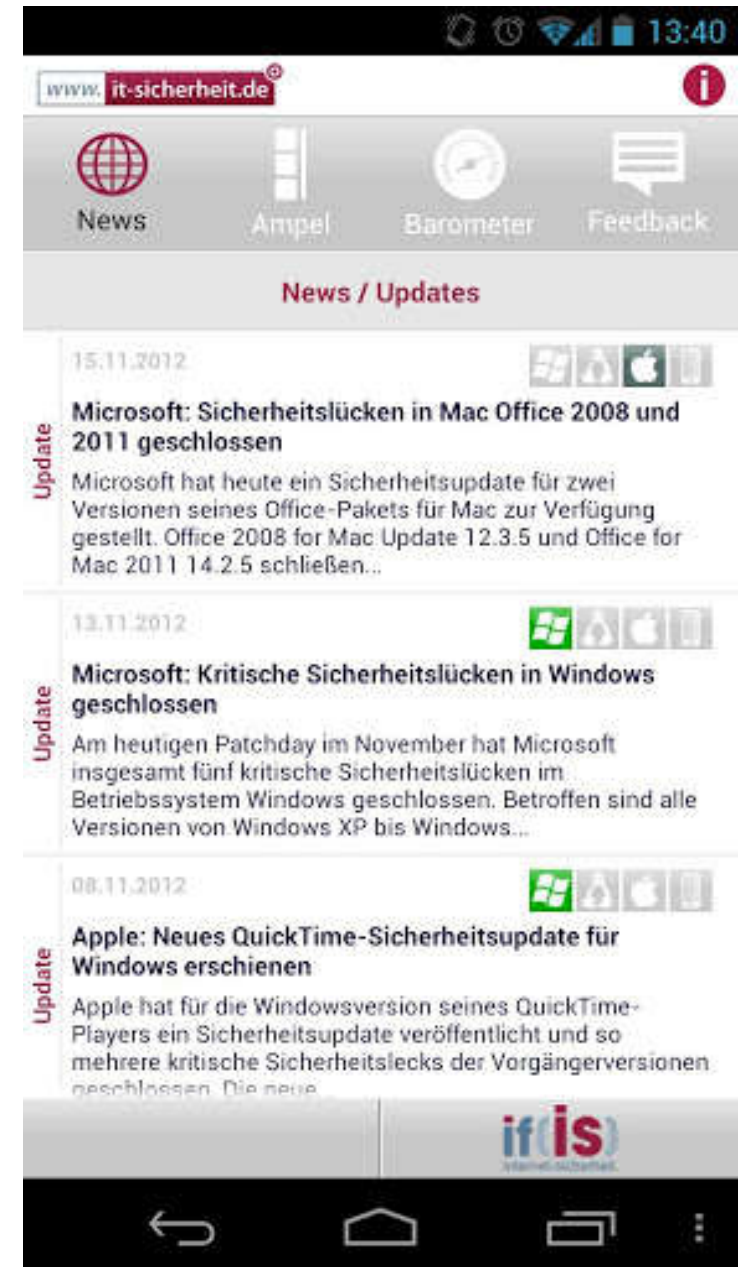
13:40

www. it-sicherheit.de

News

Ampel

Barometer

Feedback

News / Updates

Update

15.11.2012

Microsoft: Sicherheitslücken in Mac Office 2008 und 2011 geschlossen

Microsoft hat heute ein Sicherheitsupdate für zwei Versionen seines Office-Pakets für Mac zur Verfügung gestellt. Office 2008 for Mac Update 12.3.5 und Office for Mac 2011 14.2.5 schließen...

Update

13.11.2012

Microsoft: Kritische Sicherheitslücken in Windows geschlossen

Am heutigen Patchday im November hat Microsoft insgesamt fünf kritische Sicherheitslücken im Betriebssystem Windows geschlossen. Betroffen sind alle Versionen von Windows XP bis Windows...

Update

08.11.2012

Apple: Neues QuickTime-Sicherheitsupdate für Windows erschienen

Apple hat für die Windowsversion seines QuickTime-Players ein Sicherheitsupdate veröffentlicht und so mehrere kritische Sicherheitslecks der Vorgängerversionen geschlossen. Die neue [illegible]

if(is)

internet-sicherheit